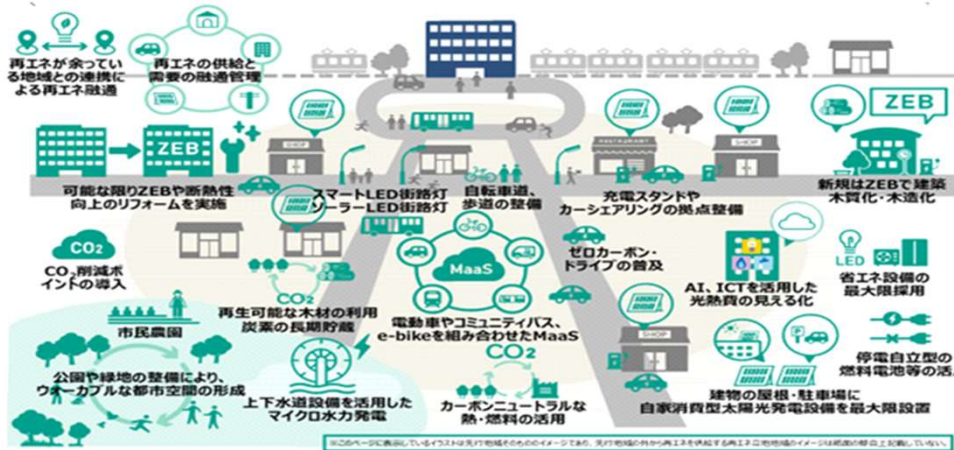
再エネが余っている地域との連携による再エネ融通

再エネの供給と需要の融通管理

ZEB

可能な限りZEBや断熱性向上のリフォームを実施

SHOP

スマートLED街路灯
ソーラーLED街路灯

自転車道、歩道の整備

充電スタンドやカーシェアリングの拠点整備

ZEB

新規はZEBで建築
木質化・木造化

$CO_2$

$CO_2$削減ポイントの導入

$CO_2$

再生可能な木材の利用
炭素の長期貯蔵

MaaS

ゼロカーボン・ドライブの普及

AI、ICTを活用した光熱費の見える化

LED

省エネ設備の最大限採用

市民農園

電動車やコミュニティバス、e-bikeを組み合わせたMaaS

$CO_2$

SHOP

停電自立型の燃料電池等の活用

公園や緑地の整備により、ウォーカブルな都市空間の形成

上下水道設備を活用したマイクロ水力発電

カーボンニュートラルな熱・燃料の活用

建物の屋根・駐車場に自家消費型太陽光発電設備を最大限設置

※このページに表示しているイラストは先行地域そのもののイメージであり、先行地域の外から再エネを供給する再エネ立地地域のイメージは紙面の都合上記載していない。